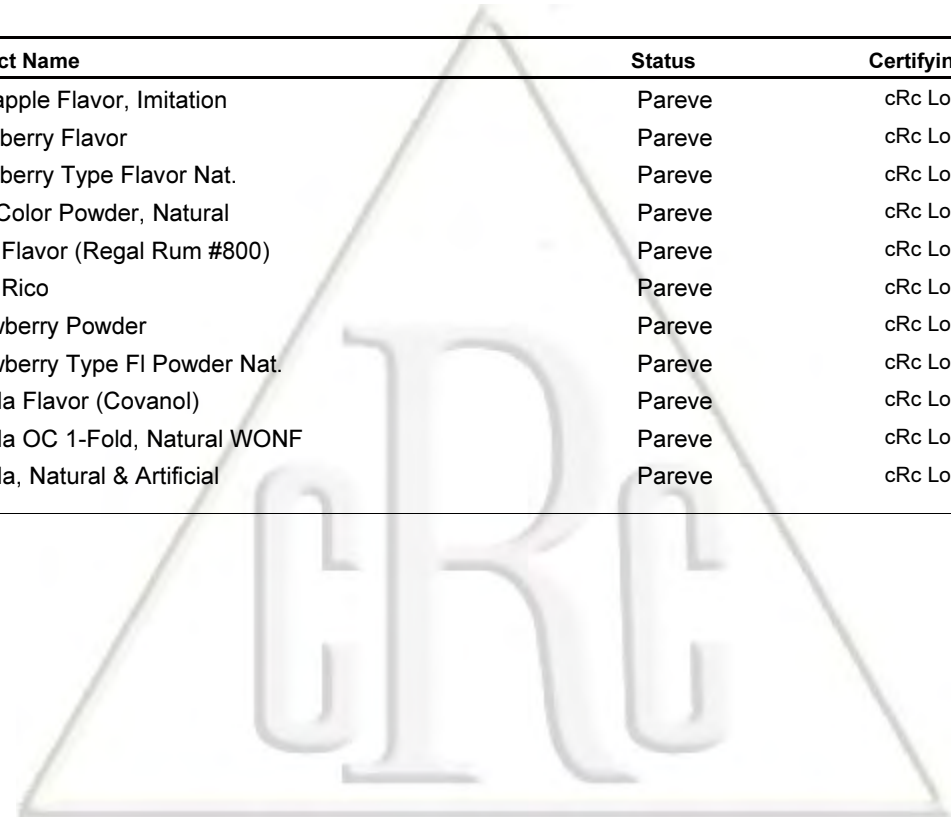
| ct Name | Status | Certifyin |
|---|---|---|
| apple Flavor, Imitation | Pareve | cRc Lo |
| berry Flavor | Pareve | cRc Lo |
| berry Type Flavor Nat. | Pareve | cRc Lo |
| Color Powder, Natural | Pareve | cRc Lo |
| Flavor (Regal Rum #800) | Pareve | cRc Lo |
| Rico | Pareve | cRc Lo |
| vberry Powder | Pareve | cRc Lo |
| vberry Type Fl Powder Nat. | Pareve | cRc Lo |
| la Flavor (Covanol) | Pareve | cRc Lo |
| la OC 1-Fold, Natural WONF | Pareve | cRc Lo |
| la, Natural & Artificial | Pareve | cRc Lo |

cRc